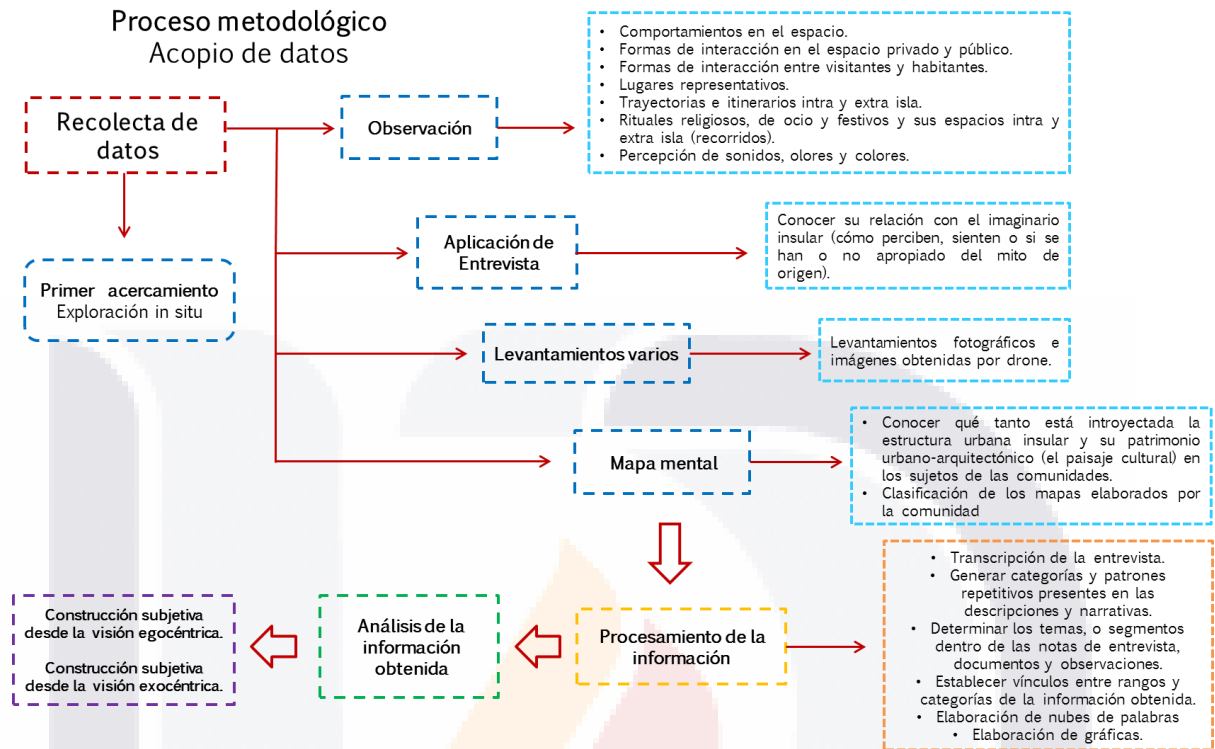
Proceso metodológico
Acopio de datos

Recolecta de datos

Primer acercamiento
Exploración in situ

Observación

- Comportamientos en el espacio.
- Formas de interacción en el espacio privado y público.
- Formas de interacción entre visitantes y habitantes.
- Lugares representativos.
- Trayectorias e itinerarios intra y extra isla.
- Rituales religiosos, de ocio y festivos y sus espacios intra y extra isla (recorridos).
- Percepción de sonidos, olores y colores.

Aplicación de Entrevista

Conocer su relación con el imaginario insular (cómo perciben, sienten o si se han o no apropiado del mito de origen).

Levantamientos varios

Levantamientos fotográficos e imágenes obtenidas por drone.

Mapa mental

- Conocer qué tanto está introyectada la estructura urbana insular y su patrimonio urbano-arquitectónico (el paisaje cultural) en los sujetos de las comunidades.
- Clasificación de los mapas elaborados por la comunidad

Procesamiento de la información

- Transcripción de la entrevista.
- Generar categorías y patrones repetitivos presentes en las descripciones y narrativas.
- Determinar los temas, o segmentos dentro de las notas de entrevista, documentos y observaciones.
- Establecer vínculos entre rangos y categorías de la información obtenida.
- Elaboración de nubes de palabras
- Elaboración de gráficas.

Análisis de la información obtenida

Construcción subjetiva desde la visión egocéntrica.

Construcción subjetiva desde la visión exocéntrica.